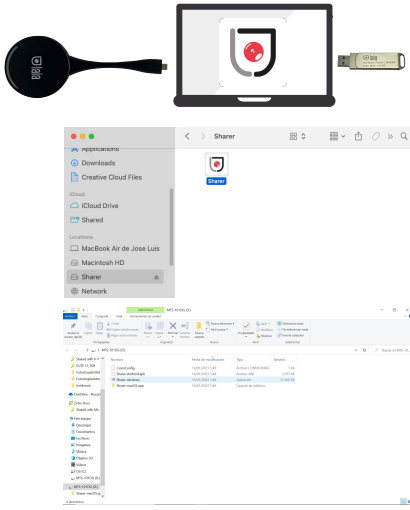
Applications
Downloads
Creative Cloud Files
iCloud
iCloud Drive
Shared
Locations
MacBook Air de Jose Luis
Macintosh HD
Sharer
Network

Sharer

Sharer

MS-XHOG (D:)
Archivo Inicio Compartir Vista Herramientas de unidad
Nombre Fecha de modificación Tipo Tamaño
ConnConfig
Sharer-Android.apk
Sharer-windows
Sharer-macOS.app
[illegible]